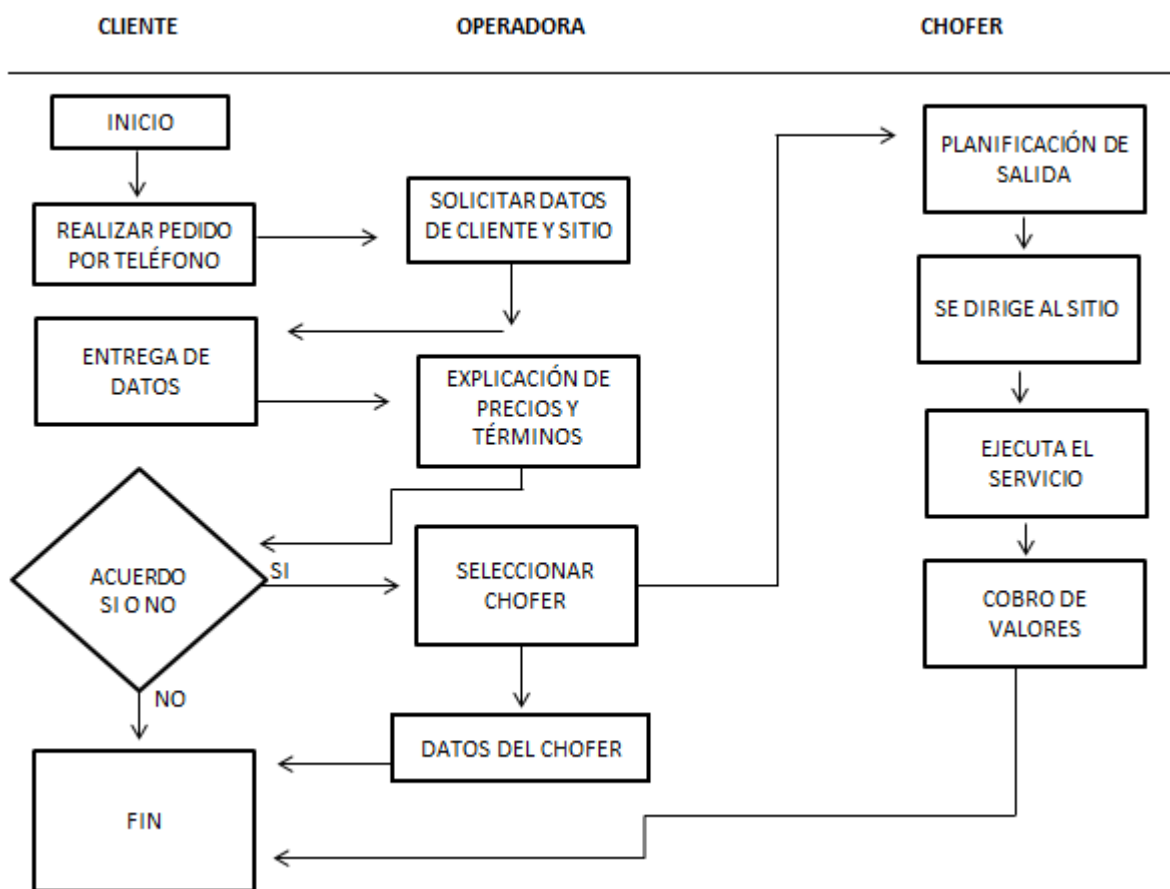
CLIENTE

OPERADORA

CHOFER

INICIO

REALIZAR PEDIDO POR TELÉFONO

SOLICITAR DATOS DE CLIENTE Y SITIO

ENTREGA DE DATOS

EXPLICACIÓN DE PRECIOS Y TÉRMINOS

ACUERDO SI O NO

SI

NO

SELECCIONAR CHOFER

DATOS DEL CHOFER

FIN

PLANIFICACIÓN DE SALIDA

SE DIRIGE AL SITIO

EJECUTA EL SERVICIO

COBRO DE VALORES